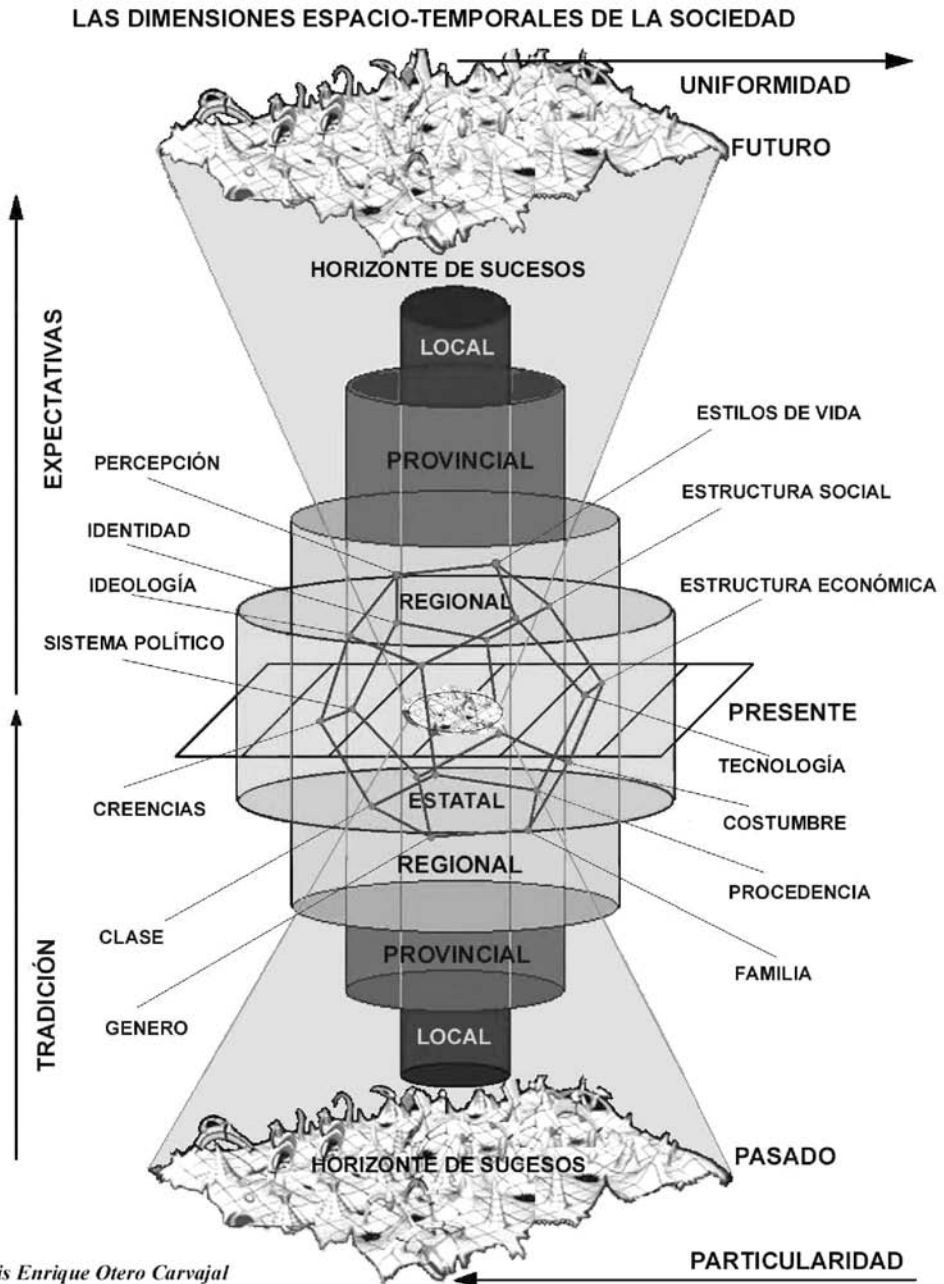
LAS DIMENSIONES ESPACIO-TEMPORALES DE LA SOCIEDAD

UNIFORMIDAD

FUTURO

HORIZONTE DE SUCESOS

EXPECTATIVAS

LOCAL

PROVINCIAL

ESTILOS DE VIDA

PERCEPCIÓN

ESTRUCTURA SOCIAL

IDENTIDAD

IDEOLOGÍA

REGIONAL

ESTRUCTURA ECONÓMICA

SISTEMA POLÍTICO

PRESENTE

TECNOLOGÍA

CREENCIAS

ESTATAL

COSTUMBRE

REGIONAL

PROCEDENCIA

CLASE

TRADICIÓN

PROVINCIAL

FAMILIA

GENERO

LOCAL

PASADO

HORIZONTE DE SUCESOS

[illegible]is Enrique Otero Carvajal

PARTICULARIDAD